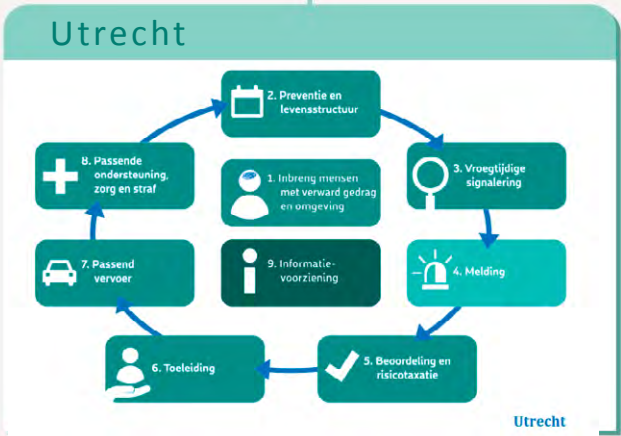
Utrecht

2. Preventie en levensstructuur

3. Vroegtijdige signalering

4. Melding

5. Beoordeling en risicotaxatie

6. Toeleiding

7. Passend vervoer

8. Passende ondersteuning, zorg en straf

1. Inbreng mensen met verward gedrag en omgeving

9. Informatievoorziening

Utrecht